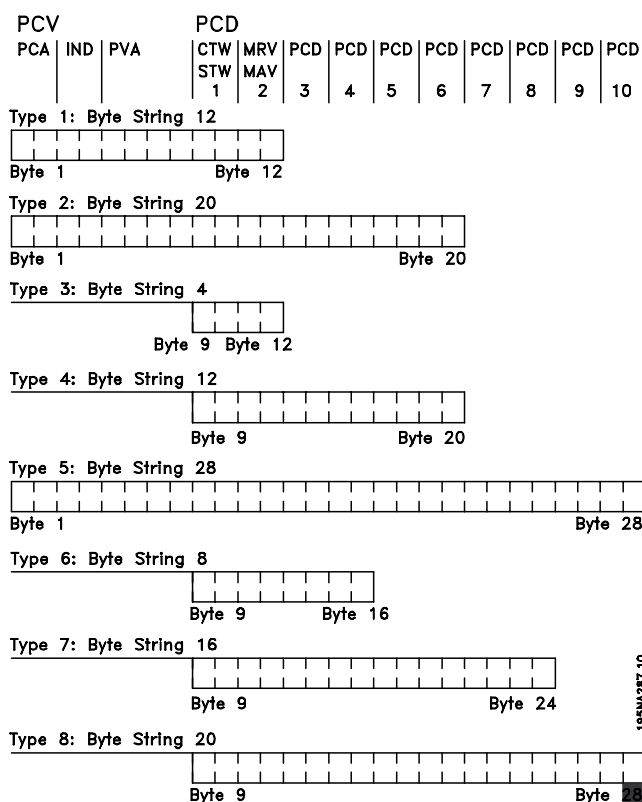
PCV

PCA | IND | PVA

PCD

| CTW STW 1 | MRV MAV 2 | PCD 3 | PCD 4 | PCD 5 | PCD 6 | PCD 7 | PCD 8 | PCD 9 | PCD 10 |

Type 1: Byte String 12

Byte 1 Byte 12

Type 2: Byte String 20

Byte 1 Byte 20

Type 3: Byte String 4

Byte 9 Byte 12

Type 4: Byte String 12

Byte 9 Byte 20

Type 5: Byte String 28

Byte 1 Byte 28

Type 6: Byte String 8

Byte 9 Byte 16

Type 7: Byte String 16

Byte 9 Byte 24

Type 8: Byte String 20

Byte 9 Byte 28

195NA287.10